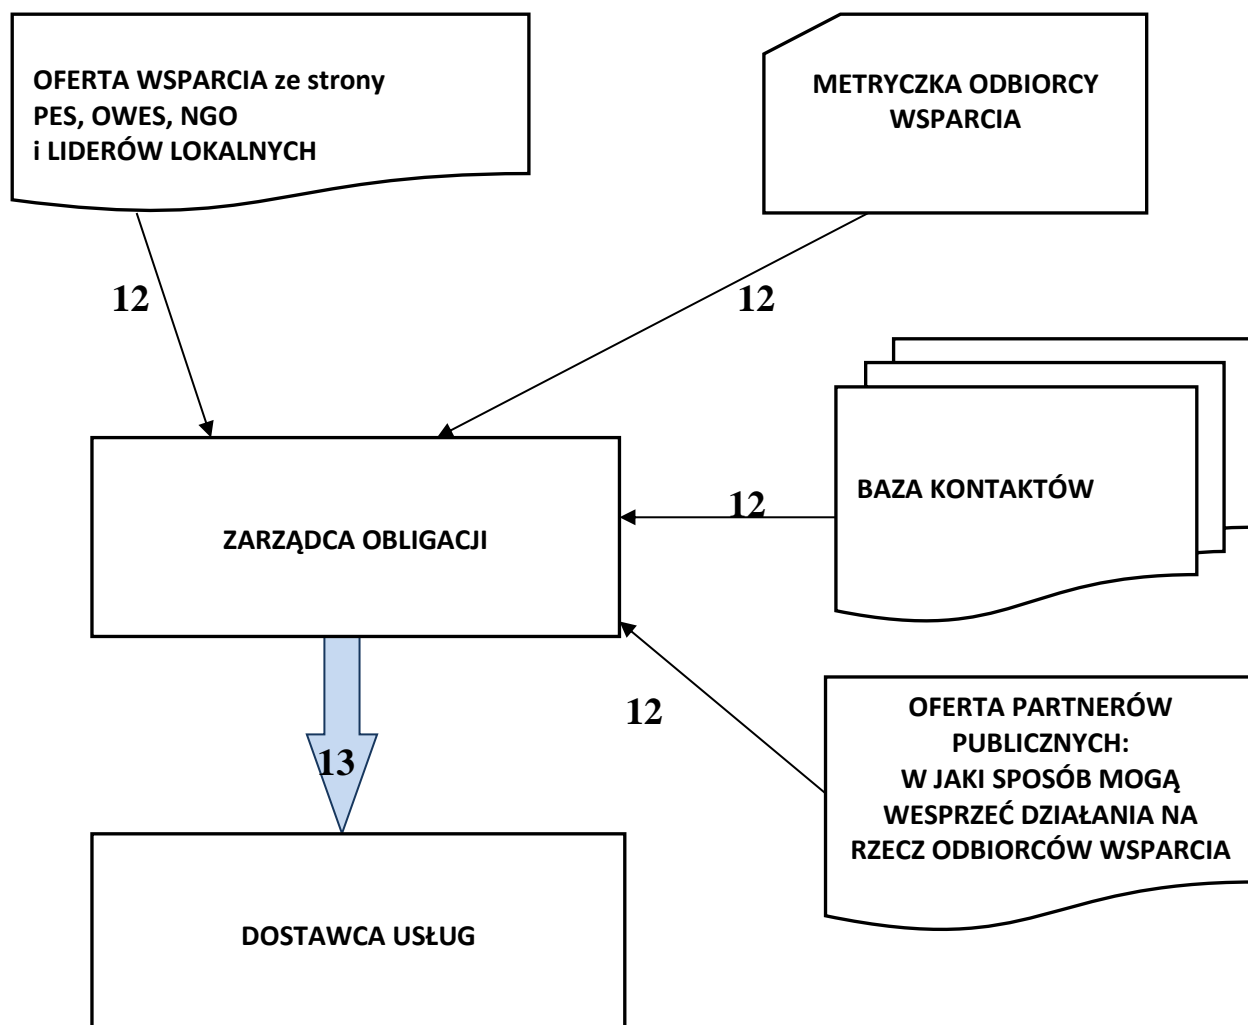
OFERTA WSPARCIA ze strony
PES, OWES, NGO
i LIDERÓW LOKALNYCH

METRYCZKA ODBIORCY
WSPARCIA

12

12

BAZA KONTAKTÓW

12

ZARZĄDCA OBLIGACJI

12

OFERTA PARTNERÓW PUBLICZNYCH:
W JAKI SPOSÓB MOGĄ WESPRZEĆ DZIAŁANIA NA RZECZ ODBIORCÓW WSPARCIA

13

DOSTAWCA USŁUG